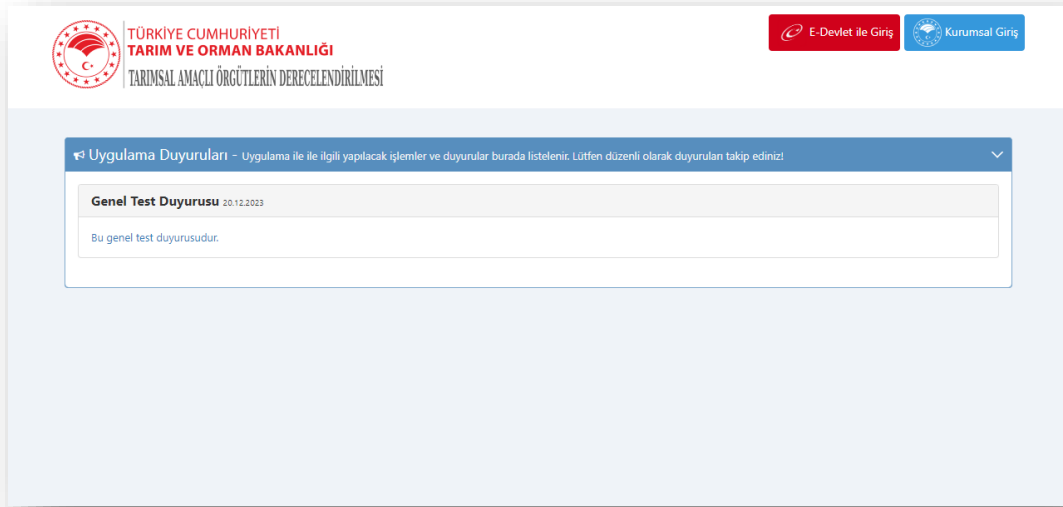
TÜRKİYE CUMHURİYETİ
TARIM VE ORMAN BAKANLIĞI
TARIMSAL AMAÇLI ÖRGÜTLERİN DERECELENDİRİLMESİ

E-Devlet ile Giriş

Kurumsal Giriş

Uygulama Duyuruları - Uygulama ile ile ilgili yapılacak işlemler ve duyurular burada listelenir. Lütfen düzenli olarak duyuruları takip ediniz!

Genel Test Duyurusu 20.12.2023

Bu genel test duyurusudur.